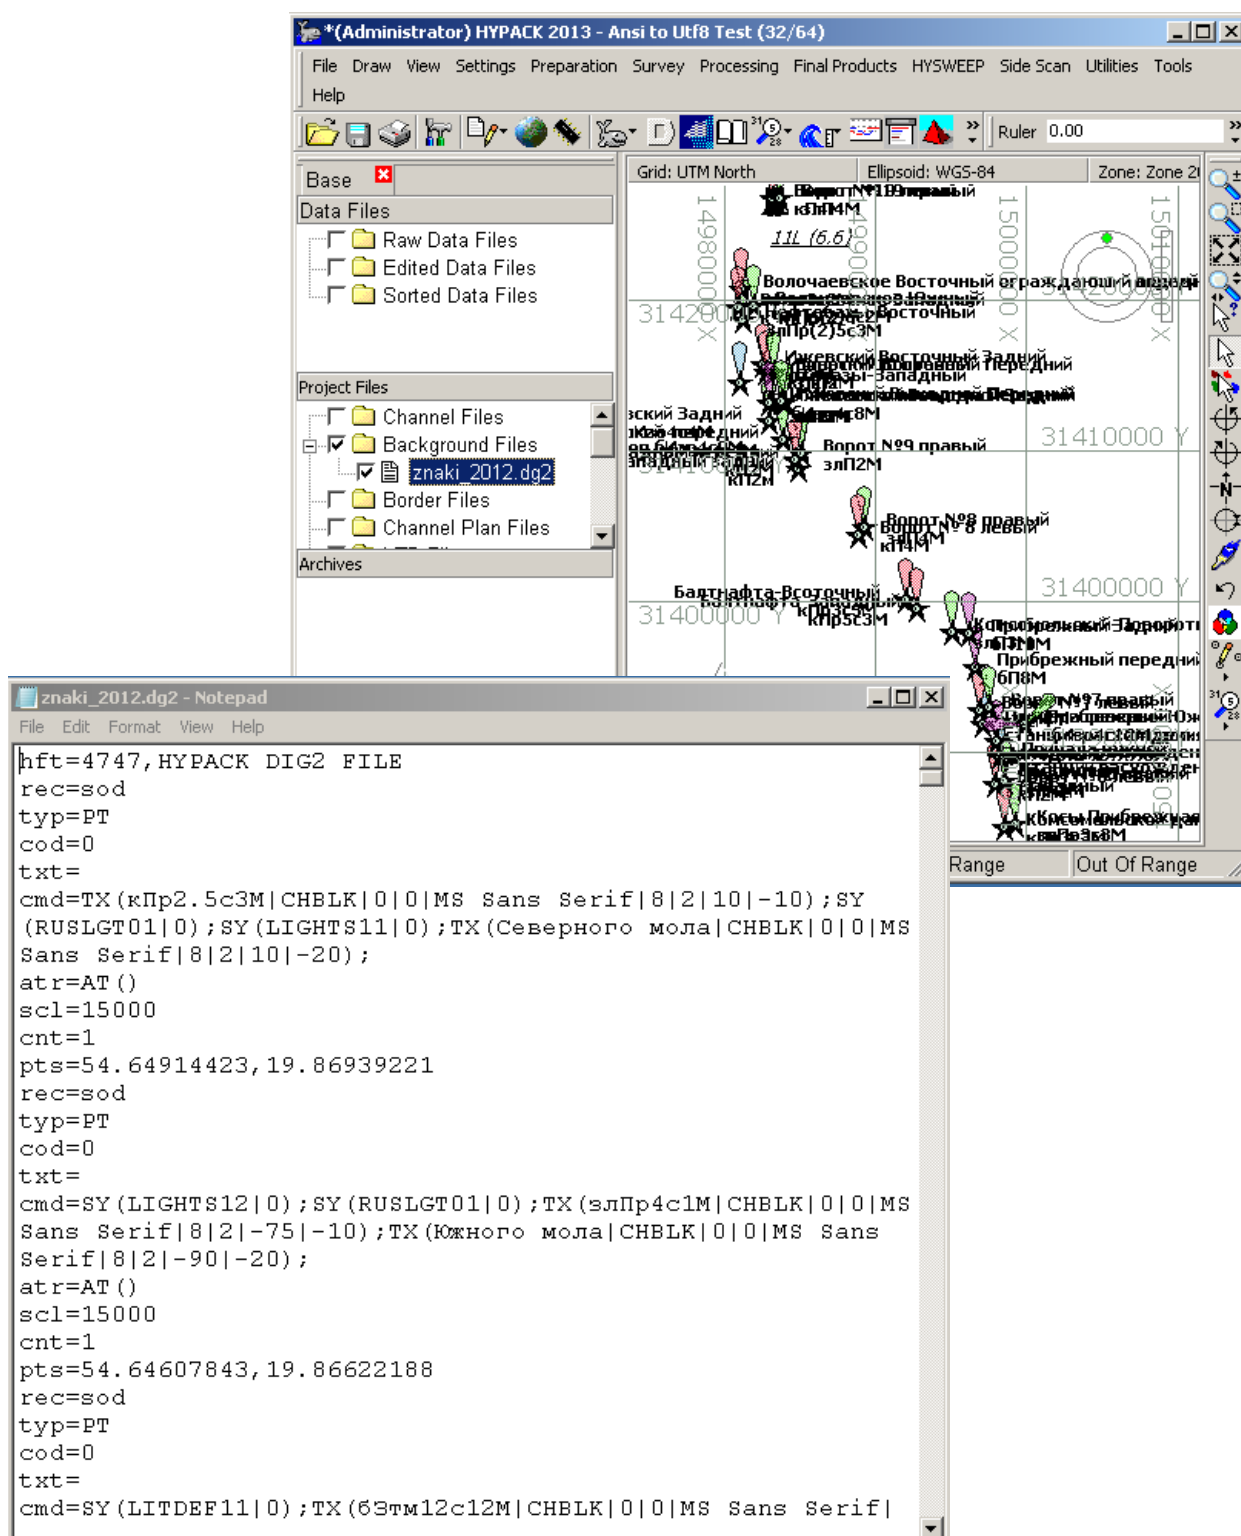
*(Administrator) HYPACK 2013 - Ansi to Utf8 Test (32/64)

File Draw View Settings Preparation Survey Processing Final Products HYSWEEP Side Scan Utilities Tools Help

Ruler 0.00

Base
Data Files
Raw Data Files
Edited Data Files
Sorted Data Files

Project Files
Channel Files
Background Files
znaki_2012.dg2
Border Files
Channel Plan Files
Archives

Grid: UTM North Ellipsoid: WGS-84 Zone: Zone 2

Волочаевское Восточный ограждающий
3лПр(2)5с3М
Вокнев задний
зкий Задний
Ворот N°9 правый
злП2М
кП2М
Ворот N°8 правый
кП4М
Балтнафта-Восточный
кПр5с3М
Прибрежный передний
6П8М
Ворот N°7 левый
31420000
31410000 Y
31400000 Y
31400000 Y
1498000
1500000
11L (6.6)

Range Out Of Range

znaki_2012.dg2 - Notepad
File Edit Format View Help

hft=4747,HYPACK DIG2 FILE
rec=sod
typ=PT
cod=0
txt=
cmd=TX(кПр2.5с3М|CHBLK|0|0|MS Sans Serif|8|2|10|-10);SY(RUSLGT01|0);SY(LIGHTS11|0);TX(Северного мола|CHBLK|0|0|MS Sans Serif|8|2|10|-20);
atr=AT()
scl=15000
cnt=1
pts=54.64914423,19.86939221
rec=sod
typ=PT
cod=0
txt=
cmd=SY(LIGHTS12|0);SY(RUSLGT01|0);TX(злПр4с1М|CHBLK|0|0|MS Sans Serif|8|2|-75|-10);TX(Южного мола|CHBLK|0|0|MS Sans Serif|8|2|-90|-20);
atr=AT()
scl=15000
cnt=1
pts=54.64607843,19.86622188
rec=sod
typ=PT
cod=0
txt=
cmd=SY(LITDEF11|0);TX(6Зтм12с12М|CHBLK|0|0|MS Sans Serif|